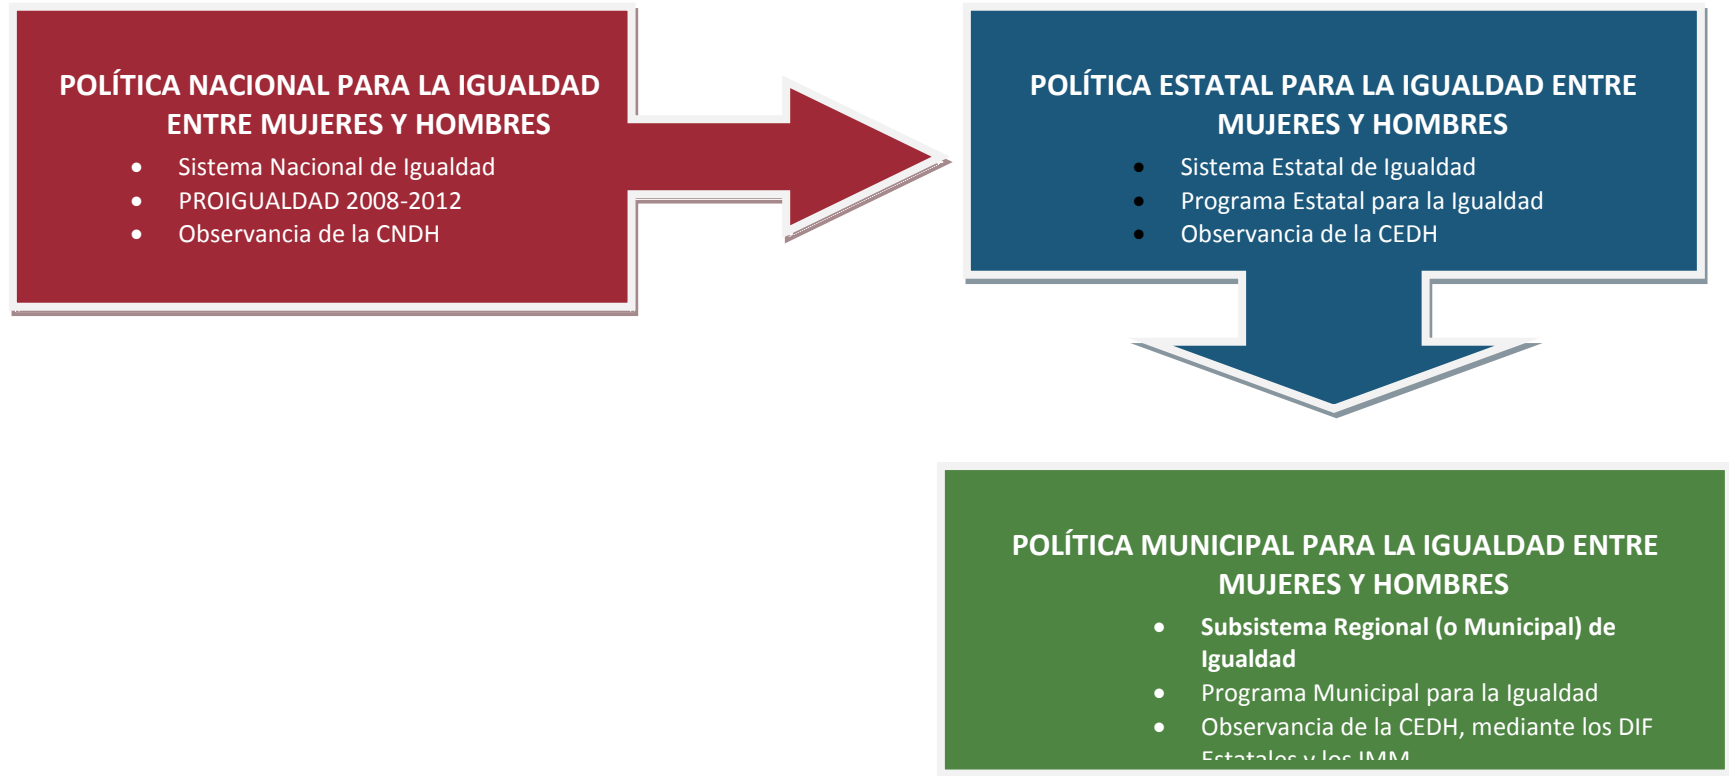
POLÍTICA NACIONAL PARA LA IGUALDAD ENTRE MUJERES Y HOMBRES

- Sistema Nacional de Igualdad
- PROIGUALDAD 2008-2012
- Observancia de la CNDH

POLÍTICA ESTATAL PARA LA IGUALDAD ENTRE MUJERES Y HOMBRES

- Sistema Estatal de Igualdad
- Programa Estatal para la Igualdad
- Observancia de la CEDH

POLÍTICA MUNICIPAL PARA LA IGUALDAD ENTRE MUJERES Y HOMBRES

- Subsistema Regional (o Municipal) de Igualdad
- Programa Municipal para la Igualdad
- Observancia de la CEDH, mediante los DIF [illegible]